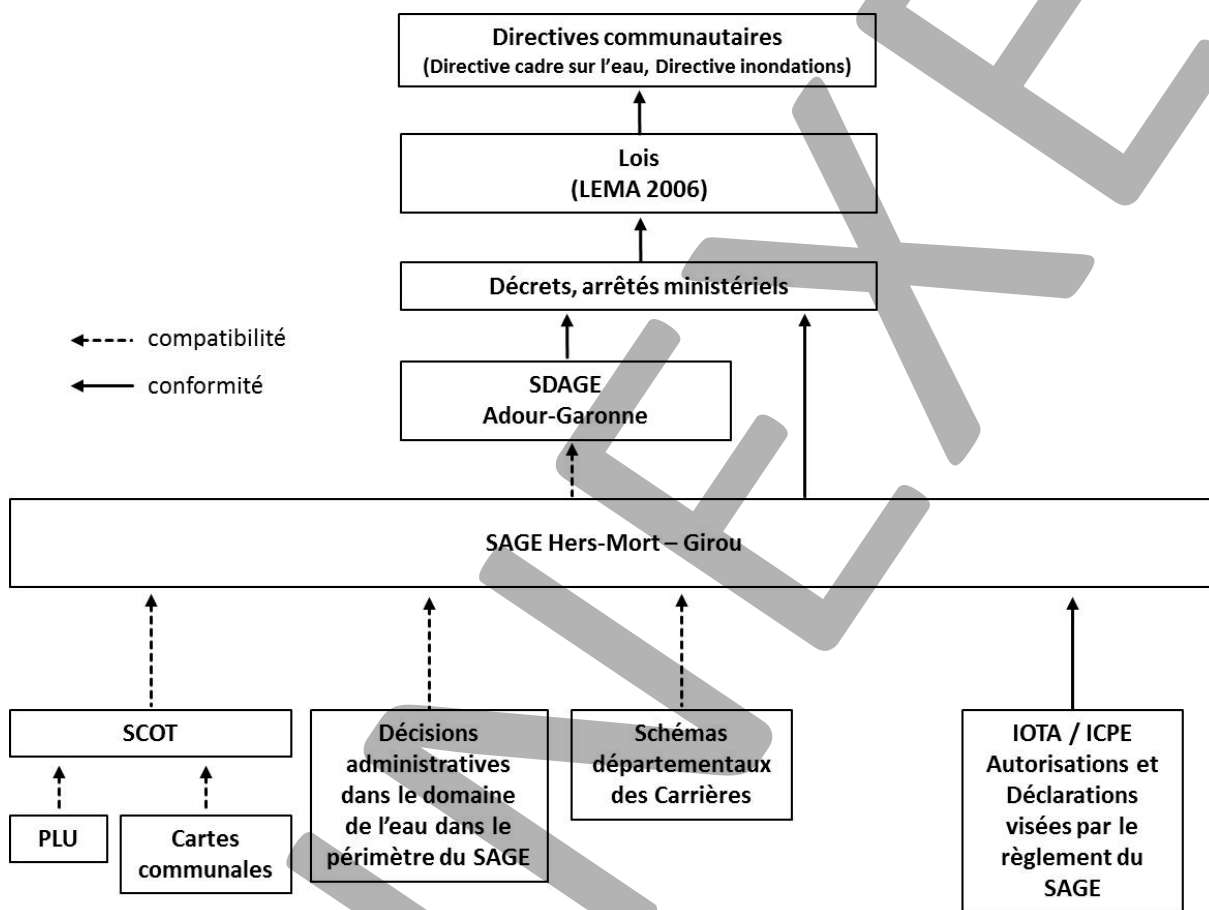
Directives communautaires
(Directive cadre sur l'eau, Directive inondations)

Lois
(LEMA 2006)

Décrets, arrêtés ministériels

compatibilité

conformité

SDAGE
Adour-Garonne

SAGE Hers-Mort – Girou

SCOT

PLU

Cartes communales

Décisions administratives dans le domaine de l'eau dans le périmètre du SAGE

Schémas départementaux des Carrières

IOTA / ICPE
Autorisations et Déclarations visées par le règlement du SAGE

ANNEXE